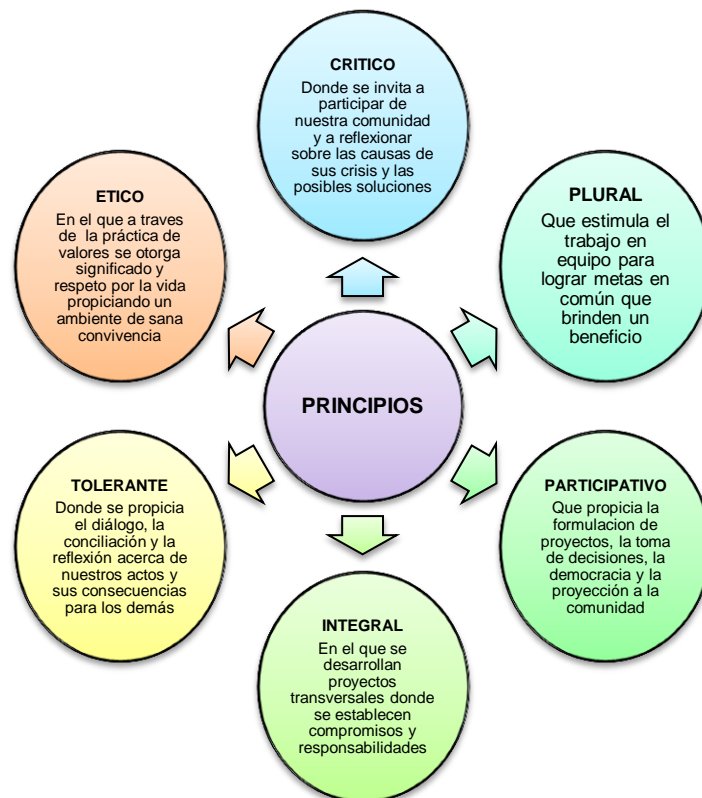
CRITICO
Donde se invita a participar de nuestra comunidad y a reflexionar sobre las causas de sus crisis y las posibles soluciones

ETICO
En el que a traves de la práctica de valores se otorga significado y respeto por la vida propiciando un ambiente de sana convivencia

PLURAL
Que estimula el trabajo en equipo para lograr metas en común que brinden un beneficio

PRINCIPIOS

TOLERANTE
Donde se propicia el diálogo, la conciliación y la reflexión acerca de nuestros actos y sus consecuencias para los demás

PARTICIPATIVO
Que propicia la formulacion de proyectos, la toma de decisiones, la democracia y la proyección a la comunidad

INTEGRAL
En el que se desarrollan proyectos transversales donde se establecen compromisos y responsabilidades